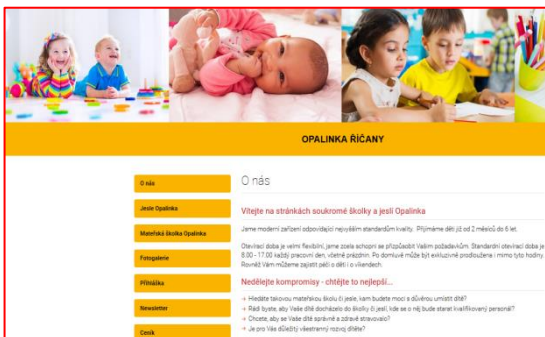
OPALINKA ŘÍČANY

O nás

Jesle Opalinka

Mateřská školka Opalinka

Fotogalerie

Přihláška

Newsletter

Ceník

O nás

Vítejte na stránkách soukromé školky a jeslí Opalinka

Jsme moderní zařízení odpovídající nejvyšším standardům kvality. Přijímáme děti již od 2 měsíců do 6 let.

Otevírací doba je velmi flexibilní, jsme zcela schopni se přizpůsobit Vašim požadavkům. Standardní otevírací doba je 8.00 - 17.00 každý pracovní den, včetně prázdnin. Po domluvě může být exkluzivně prodloužena i mimo tyto hodiny. Rovněž Vám můžeme zajistit péči o děti i o víkendech.

Nedělejte kompromisy - chtějte to nejlepší...

Hledáte takovou mateřskou školu či jesle, kam budete moci s důvěrou umístit dítě?
Rádi byste, aby Vaše dítě docházelo do školky či jeslí, kde se o něj bude starat kvalifikovaný personál?
Chcete, aby se Vaše dítě správně a zdravě stravovalo?
Je pro Vás důležitý všestranný rozvoj dítěte?